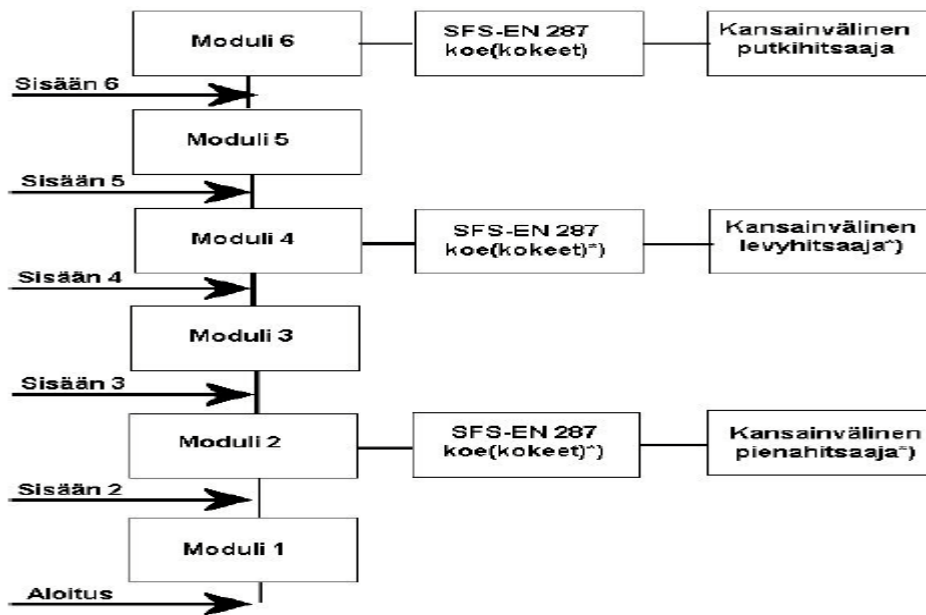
Moduli 6

SFS-EN 287 koe(kokeet)

Kansainvälinen putkihitsaaja

Sisään 6

Moduli 5

Sisään 5

Moduli 4

SFS-EN 287 koe(kokeet)*)

Kansainvälinen levyhitsaaja*)

Sisään 4

Moduli 3

Sisään 3

Moduli 2

SFS-EN 287 koe(kokeet)*)

Kansainvälinen pienahitsaaja*)

Sisään 2

Moduli 1

Aloitus